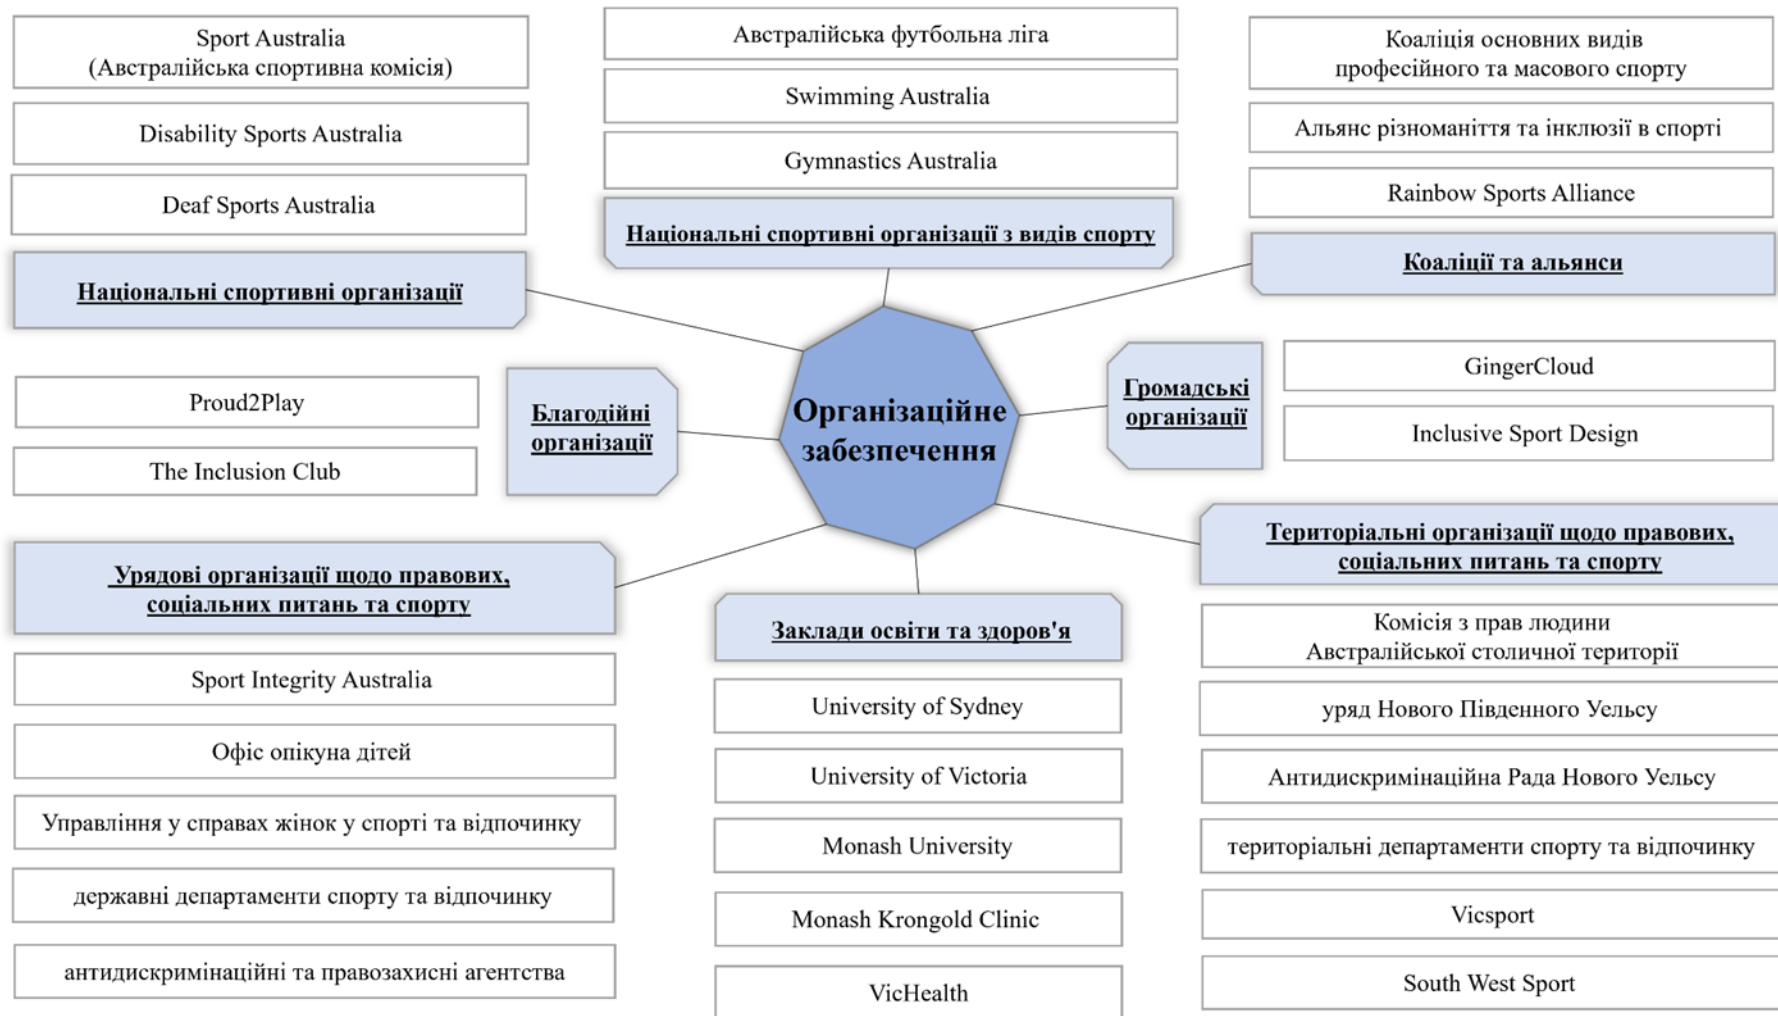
Sport Australia
(Австралійська спортивна комісія)

Disability Sports Australia

Deaf Sports Australia

Національні спортивні організації

Австралійська футбольна ліга

Swimming Australia

Gymnastics Australia

Національні спортивні організації з видів спорту

Коаліція основних видів професійного та масового спорту

Альянс різноманіття та інклюзії в спорті

Rainbow Sports Alliance

Коаліції та альянси

Організаційне забезпечення

Proud2Play

The Inclusion Club

Благодійні організації

Громадські організації

GingerCloud

Inclusive Sport Design

Урядові організації щодо правових, соціальних питань та спорту

Sport Integrity Australia

Офіс опікуна дітей

Управління у справах жінок у спорті та відпочинку

державні департаменти спорту та відпочинку

антидискримінаційні та правозахисні агентства

Заклади освіти та здоров'я

University of Sydney

University of Victoria

Monash University

Monash Krongold Clinic

VicHealth

Територіальні організації щодо правових, соціальних питань та спорту

Комісія з прав людини Австралійської столичної території

уряд Нового Південного Уельсу

Антидискримінаційна Рада Нового Уельсу

територіальні департаменти спорту та відпочинку

Vicsport

South West Sport